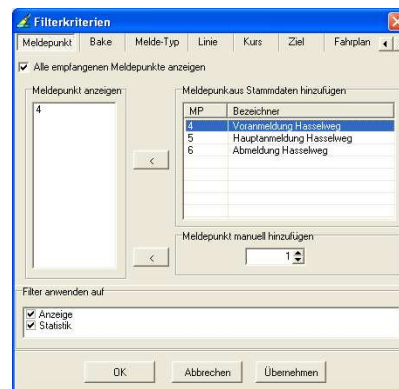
Filterkriterien

Meldepunkt | Bake | Melde-Typ | Linie | Kurs | Ziel | Fahrplan

☑ Alle empfangenen Meldepunkte anzeigen

Meldepunkt anzeigen
4

Meldepunktaus Stammdaten hinzufügen

| MP | Bezeichner |
|---|---|
| 4 | Voranmeldung Hasselweg |
| 5 | Hauptanmeldung Hasselweg |
| 6 | Abmeldung Hasselweg |

<

Meldepunkt manuell hinzufügen

<

1

Filter anwenden auf
☑ Anzeige
☑ Statistik

OK | Abbrechen | Übernehmen